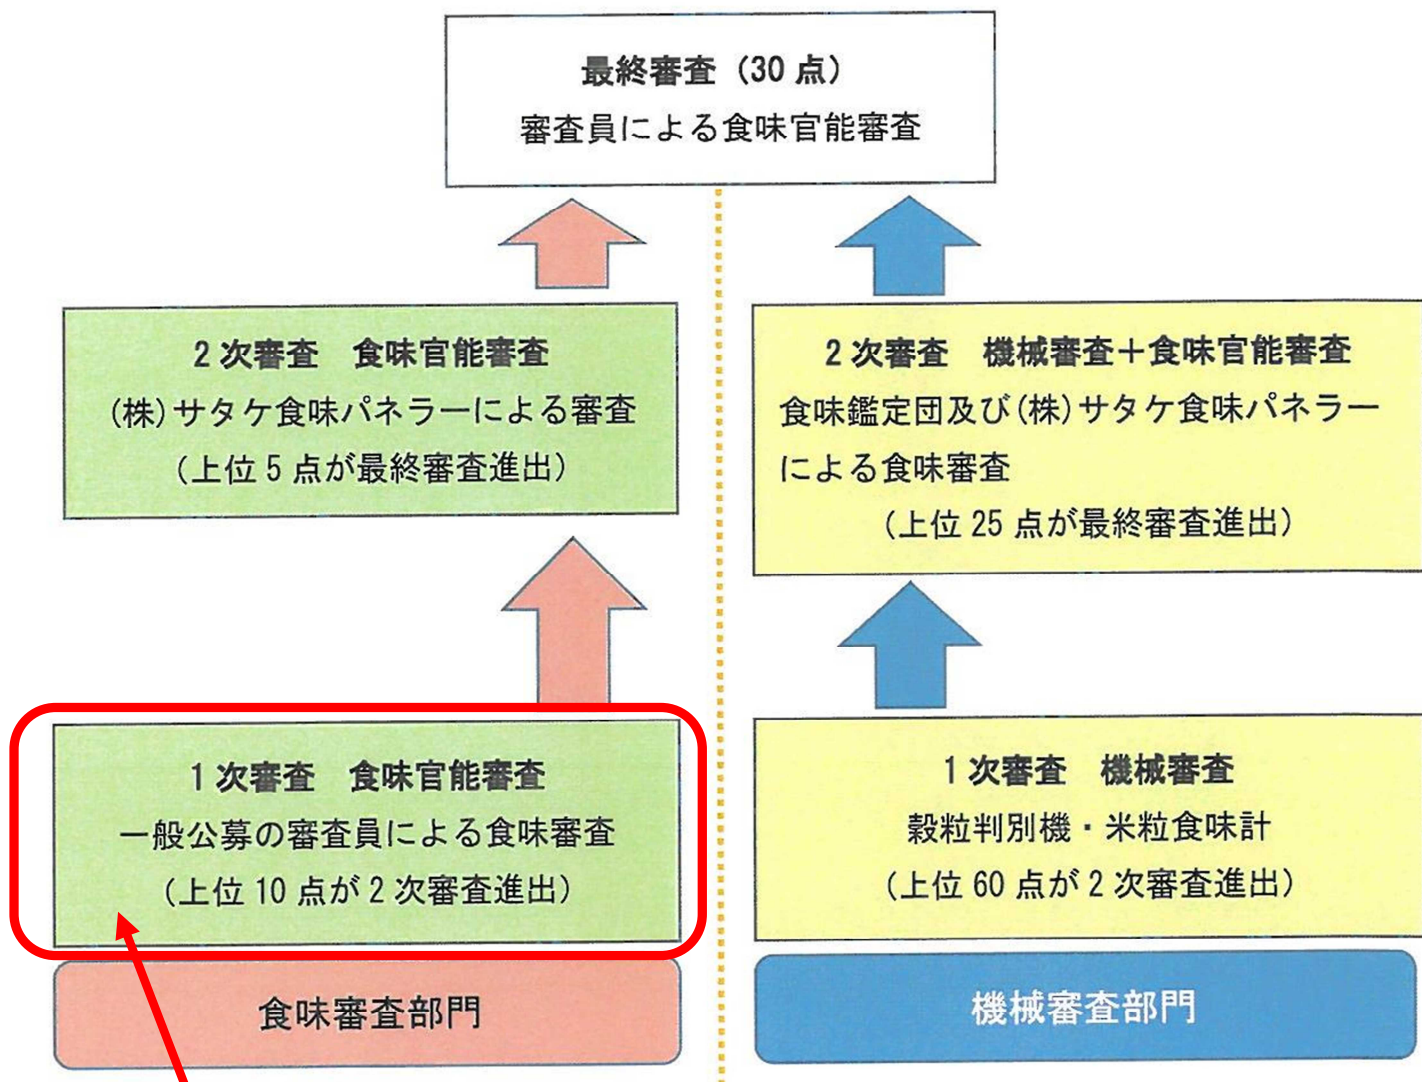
最終審査（30 点）
審査員による食味官能審査

2 次審査　食味官能審査
(株) サタケ食味パネラーによる審査
（上位 5 点が最終審査進出）

1 次審査　食味官能審査
一般公募の審査員による食味審査
（上位 10 点が 2 次審査進出）

食味審査部門

2 次審査　機械審査＋食味官能審査
食味鑑定団及び (株) サタケ食味パネラーによる食味審査
（上位 25 点が最終審査進出）

1 次審査　機械審査
穀粒判別機・米粒食味計
（上位 60 点が 2 次審査進出）

機械審査部門